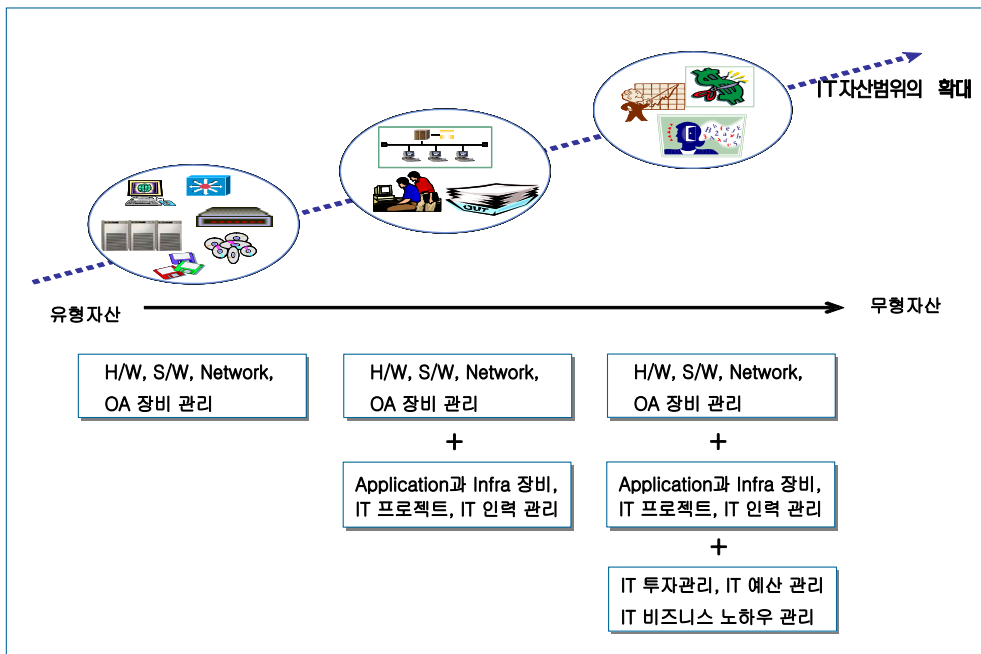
IT자산범위의 확대

유형자산

무형자산

H/W, S/W, Network, OA 장비 관리

H/W, S/W, Network, OA 장비 관리

+

Application과 Infra 장비, IT 프로젝트, IT 인력 관리

H/W, S/W, Network, OA 장비 관리

+

Application과 Infra 장비, IT 프로젝트, IT 인력 관리

+

IT 투자관리, IT 예산 관리
IT 비즈니스 노하우 관리